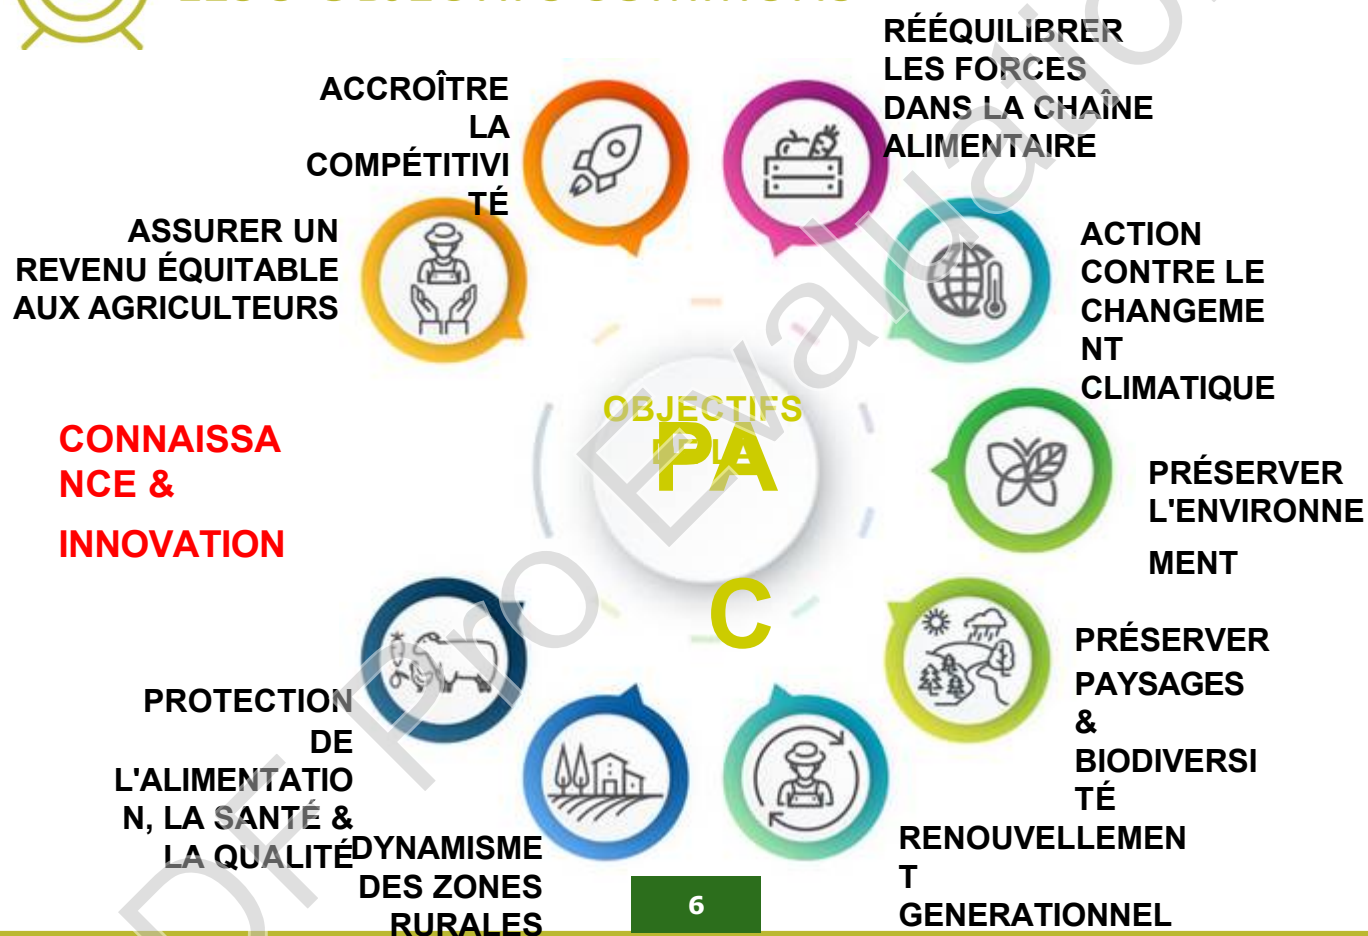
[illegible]

ACCROÎTRE LA COMPÉTITIVITÉ

RÉÉQUILIBRER LES FORCES DANS LA CHAÎNE ALIMENTAIRE

ASSURER UN REVENU ÉQUITABLE AUX AGRICULTEURS

ACTION CONTRE LE CHANGEMENT CLIMATIQUE

CONNAISSANCE &

INNOVATION

OBJECTIFS DE LA

PAC

PRÉSERVER L'ENVIRONNEMENT

PRÉSERVER PAYSAGES & BIODIVERSITÉ

PROTECTION DE L'ALIMENTATION, LA SANTÉ & LA QUALITÉ

DYNAMISME DES ZONES RURALES

6

RENOUVELLEMENT GENERATIONNEL

DF Pro Evaluation